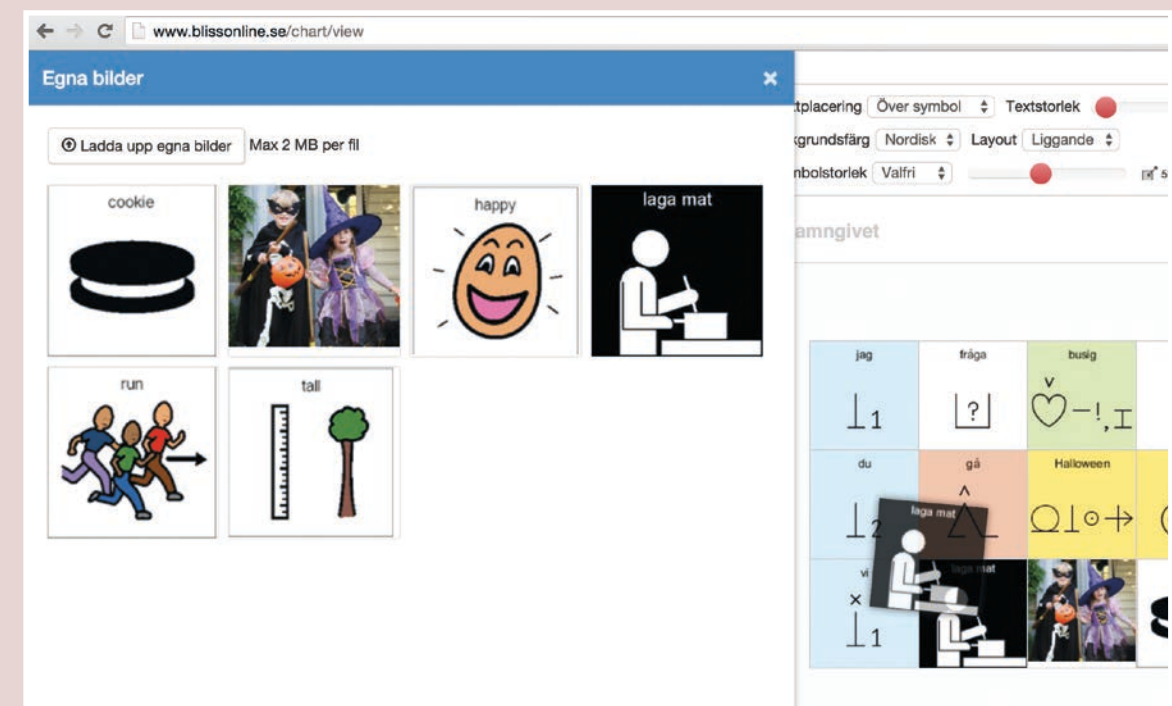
www.blissonline.se/chart/view

Egna bilder ×

Ladda upp egna bilder Max 2 MB per fil

cookie

happy

laga mat

run

tall

tplacering Över symbol Textstorlek

grundsfärg Nordisk Layout Liggande

nbolstorlek Valfri

amngivet

| jag | fråga | busig |
|---|---|---|
| du | gå | Halloween |
| vi | laga mat | |

laga mat